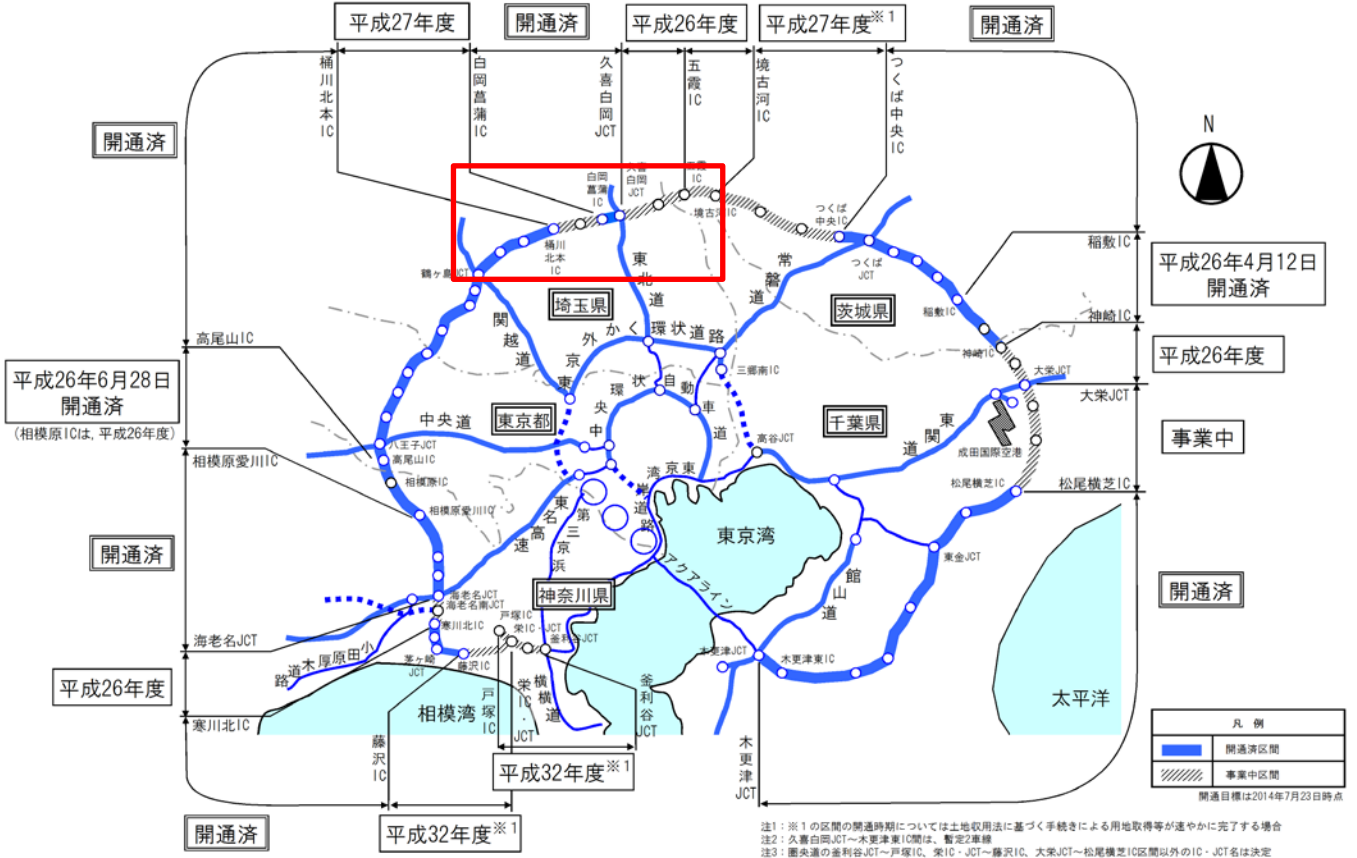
平成27年度
開通済
平成26年度
平成27年度※1
開通済

桶川北本IC
白岡菖蒲IC
久喜白岡JCT
五霞IC
境古河IC
つくば中央IC

開通済

N

白岡菖蒲IC
久喜白岡JCT
五霞IC
境古河IC
つくば中央IC
桶川北本IC
鶴ヶ島JCT
つくばJCT
稲敷IC

平成26年4月12日
開通済

東北道
常磐道
埼玉県
茨城県
関越道
外かく環状道路
稲敷IC
神崎IC

高尾山IC

平成26年度

神崎IC
大栄JCT
三郷南IC
大栄JCT

平成26年6月28日
開通済
(相模原ICは、平成26年度)

中央道
東京都
京東環状自動車道
中央環状
千葉県
東関東道
事業中

八王子JCT
高尾山IC
高谷JCT
成田国際空港
相模原愛川IC
相模原IC
湾岸道路
京葉道
松尾横芝IC
松尾横芝IC
相模原愛川IC
東名高速
第三京浜

開通済

東京湾
アクアライン
館山道
東金JCT
海老名JCT
海老名南JCT
神奈川県
寒川北IC
戸塚IC
栄IC・JCT
釜利谷JCT

開通済

海老名JCT
小田原厚木道路
茅ヶ崎JCT
藤沢IC
木更津JCT
木更津東IC

平成26年度

相模湾
戸塚IC
栄IC・JCT
横浜横須賀道路
釜利谷JCT
太平洋

寒川北IC

凡例
開通済区間
事業中区間

藤沢IC
平成32年度※1
木更津JCT
開通目標は2014年7月23日時点

開通済
平成32年度※1

注1：※1の区間の開通時期については土地収用法に基づく手続きによる用地取得等が速やかに完了する場合
注2：久喜白岡JCT～木更津東IC間は、暫定2車線
注3：圏央道の釜利谷JCT～戸塚IC、栄IC・JCT～藤沢IC、大栄JCT～松尾横芝IC区間以外のIC・JCT名は決定